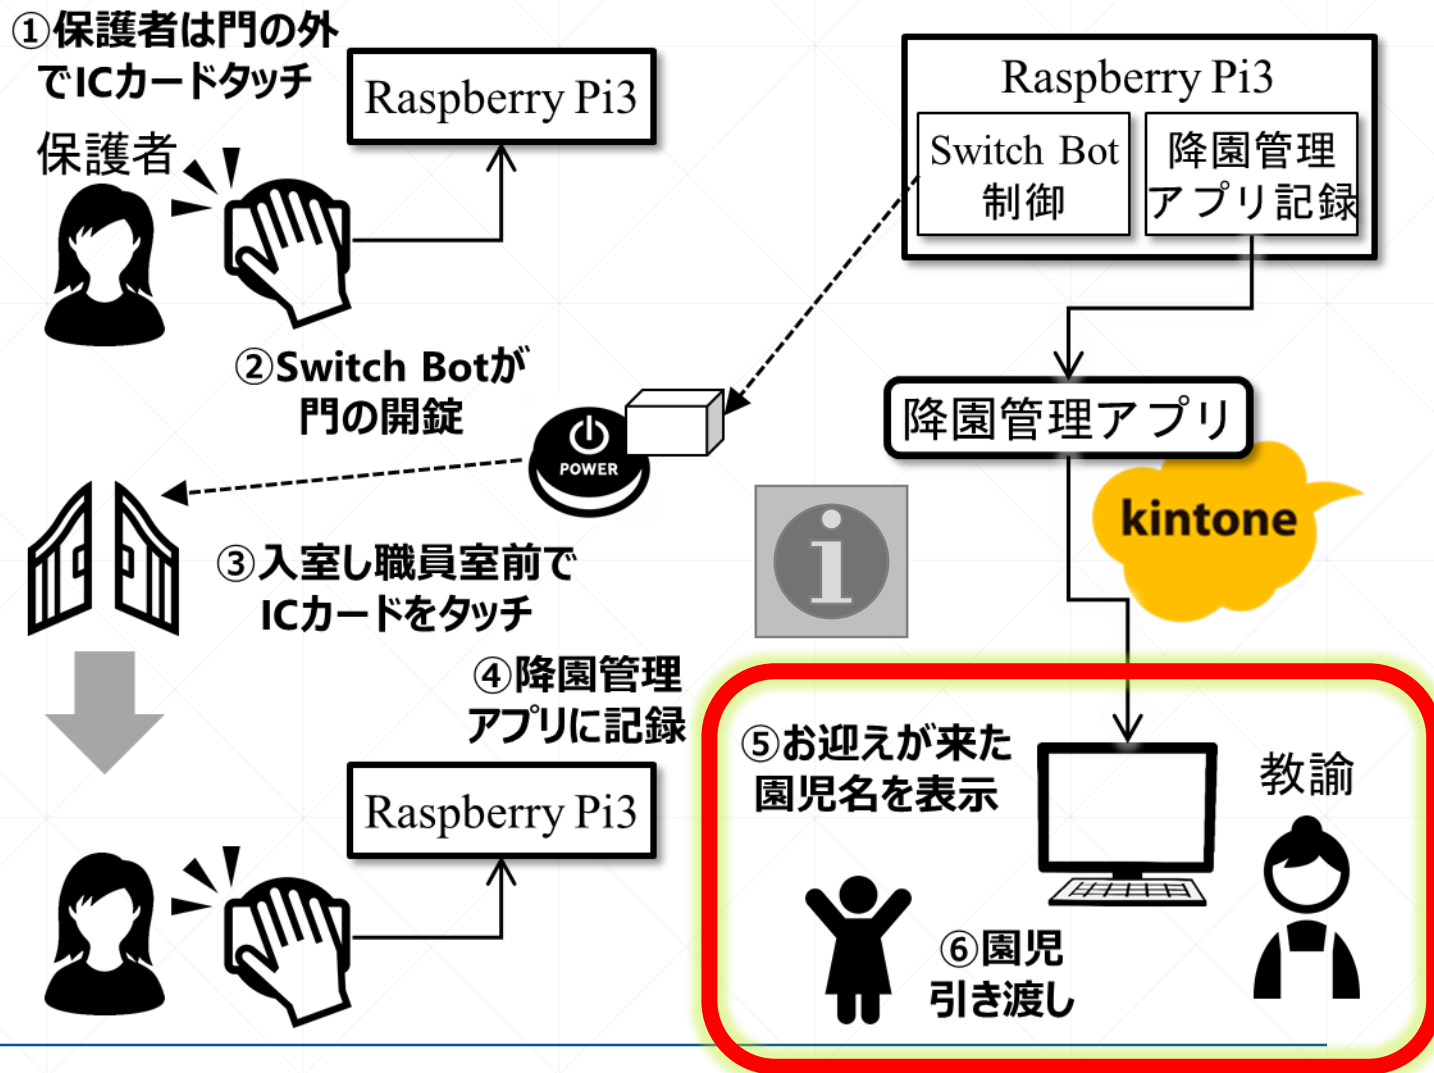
①保護者は門の外でICカードタッチ

Raspberry Pi3

保護者

Raspberry Pi3

Switch Bot 制御

降園管理アプリ記録

②Switch Botが門の開錠

POWER

降園管理アプリ

kintone

③入室し職員室前でICカードをタッチ

④降園管理アプリに記録

Raspberry Pi3

⑤お迎えが来た園児名を表示

教諭

⑥園児引き渡し